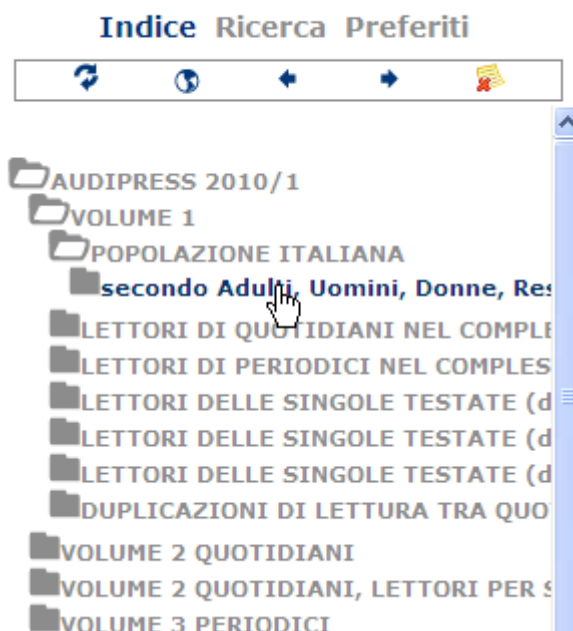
Indice Ricerca Preferiti

AUDIPRESS 2010/1
VOLUME 1
POPOLAZIONE ITALIANA
secondo Adulti, Uomini, Donne, Res
LETTORI DI QUOTIDIANI NEL COMPLE
LETTORI DI PERIODICI NEL COMPLES
LETTORI DELLE SINGOLE TESTATE (d
LETTORI DELLE SINGOLE TESTATE (d
LETTORI DELLE SINGOLE TESTATE (d
DUPLICAZIONI DI LETTURA TRA QUO
VOLUME 2 QUOTIDIANI
VOLUME 2 QUOTIDIANI, LETTORI PER S
VOLUME 3 PERIODICI